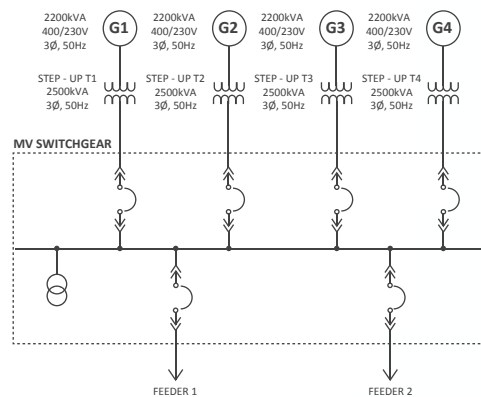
2200kVA
400/230V
3Ø, 50Hz

G1

2200kVA
400/230V
3Ø, 50Hz

G2

2200kVA
400/230V
3Ø, 50Hz

G3

2200kVA
400/230V
3Ø, 50Hz

G4

STEP - UP T1
2500kVA
3Ø, 50Hz

STEP - UP T2
2500kVA
3Ø, 50Hz

STEP - UP T3
2500kVA
3Ø, 50Hz

STEP - UP T4
2500kVA
3Ø, 50Hz

MV SWITCHGEAR

FEEDER 1

FEEDER 2